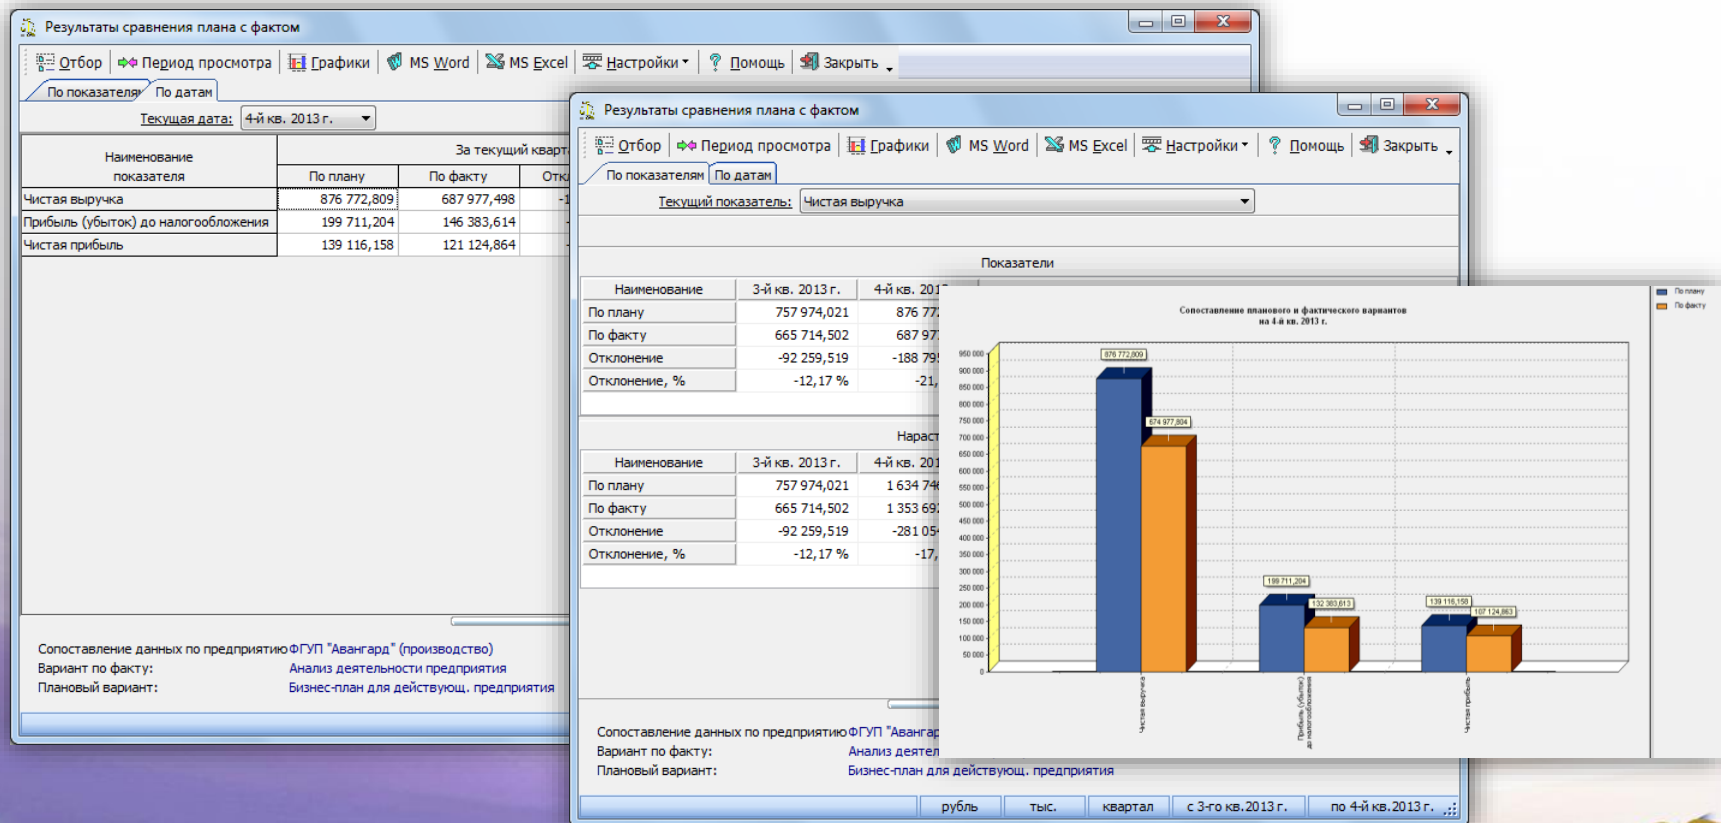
Результаты сравнения плана с фактом

Отбор | Период просмотра | Графики | MS Word | MS Excel | Настройки | Помощь | Закрыть

По показателям | По датам

Текущая дата: 4-й кв. 2013 г.

| Наименование показателя | За текущий кварт | | |
|---|---|---|---|
| | По плану | По факту | Откл |
| Чистая выручка | 876 772,809 | 687 977,498 | -1 |
| Прибыль (убыток) до налогообложения | 199 711,204 | 146 383,614 | |
| Чистая прибыль | 139 116,158 | 121 124,864 | |

Сопоставление данных по предприятию ФГУП "Авангард" (производство)
Вариант по факту: Анализ деятельности предприятия
Плановый вариант: Бизнес-план для действующ. предприятия

Результаты сравнения плана с фактом

Отбор | Период просмотра | Графики | MS Word | MS Excel | Настройки | Помощь | Закрыть

По показателям | По датам

Текущий показатель: Чистая выручка

Показатели

| Наименование | 3-й кв. 2013 г. | 4-й кв. 201 |
|---|---|---|
| По плану | 757 974,021 | 876 77 |
| По факту | 665 714,502 | 687 97 |
| Отклонение | -92 259,519 | -188 79 |
| Отклонение, % | -12,17 % | -21, |

Нараст

| Наименование | 3-й кв. 2013 г. | 4-й кв. 201 |
|---|---|---|
| По плану | 757 974,021 | 1 634 74 |
| По факту | 665 714,502 | 1 353 69 |
| Отклонение | -92 259,519 | -281 05 |
| Отклонение, % | -12,17 % | -17, |

Сопоставление данных по предприятию ФГУП "Авангар
Вариант по факту: Анализ деятел
Плановый вариант: Бизнес-план для действующ. предприятия

рубль | тыс. | квартал | с 3-го кв.2013 г. | по 4-й кв.2013 г.

Сопоставление планового и фактического вариантов на 4-й кв. 2013 г.

По плану
По факту

950 000
900 000
850 000
800 000
750 000
700 000
650 000
600 000
550 000
500 000
450 000
400 000
350 000
300 000
250 000
200 000
150 000
100 000
50 000
0

876 772,809
674 977,804
199 711,204
132 383,613
139 116,158
107 124,863

Чистая выручка
Прибыль (убыток) до налогообложения
Чистая прибыль